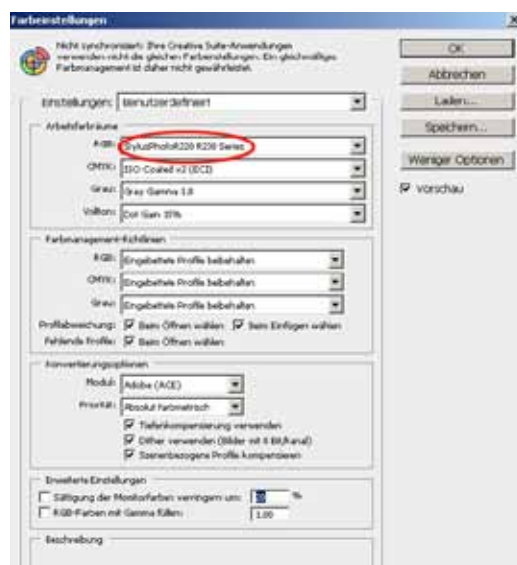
Farbeinstellungen

Nicht synchronisiert: Ihre Creative Suite-Anwendungen verwenden nicht die gleichen Farbeinstellungen. Ein gleichwertiges Farbmanagement ist daher nicht gewährleistet.

OK
Abbrechen
Laden...
Speichern...
Weniger Optionen
Vorschau

Einstellungen: Benutzerdefiniert

Arbeitsfarbräume
RGB: StylusPhotoR220 R230 Series
CMYK: ISO Coated v2 (ECI)
Grau: Gray Gamma 1.8
Vollton: Dot Gain 15%

Farbmanagement-Richtlinien
RGB: Eingebettete Profile beibehalten
CMYK: Eingebettete Profile beibehalten
Grau: Eingebettete Profile beibehalten
Profilabweichung: Beim Öffnen wählen Beim Einfügen wählen
Fehlende Profile: Beim Öffnen wählen

Konvertierungsoptionen
Modul: Adobe (ACE)
Priorität: Absolut farbmetrisch
Tiefenkompensierung verwenden
Dither verwenden (Bilder mit 8 Bit/Kanal)
Szenenbezogene Profile kompensieren

Erweiterte Einstellungen
Sättigung der Monitorfarben verringern um: 20 %
RGB-Farben mit Gamma füllen: 1.00

Beschreibung